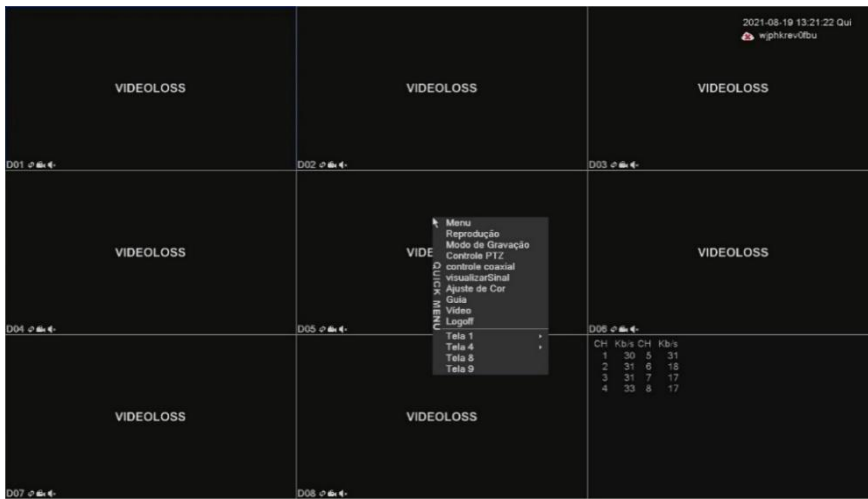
2021-08-19 13:21:22 Qui
wjphkrev0fbu

VIDEOLOSS

D01

VIDEOLOSS

D02

VIDEOLOSS

D03

VIDEOLOSS

D04

VIDE

D05

QUICK MENU

Menu
Reprodução
Modo de Gravação
Controle PTZ
controle coaxial
visualizarSinal
Ajuste de Cor
Guia
Video
Logoff
Tela 1
Tela 4
Tela 8
Tela 9

VIDEOLOSS

D06

| CH | Kb/s | CH | Kb/s |
|---|---|---|---|
| 1 | 30 | 5 | 31 |
| 2 | 31 | 6 | 18 |
| 3 | 31 | 7 | 17 |
| 4 | 33 | 8 | 17 |

VIDEOLOSS

D07

VIDEOLOSS

D08